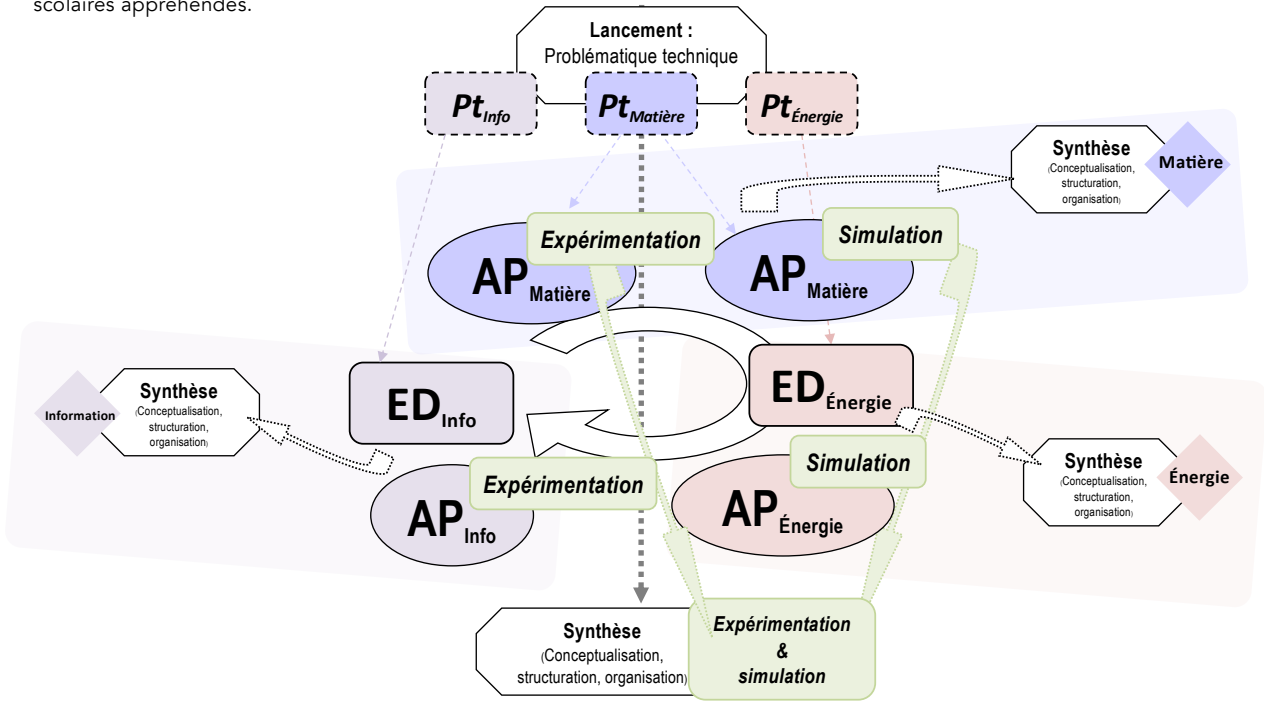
scolaires appréhendés.

Lancement :
Problématique technique

$Pt_{Info}$

$Pt_{Matière}$

$Pt_{Énergie}$

Synthèse
(Conceptualisation, structuration, organisation)

Matière

Expérimentation

Simulation

$AP_{Matière}$

$AP_{Matière}$

Synthèse
(Conceptualisation, structuration, organisation)

Information

$ED_{Info}$

$ED_{Énergie}$

Simulation

Synthèse
(Conceptualisation, structuration, organisation)

Énergie

Expérimentation

$AP_{Info}$

$AP_{Énergie}$

Synthèse
(Conceptualisation, structuration, organisation)

Expérimentation & simulation